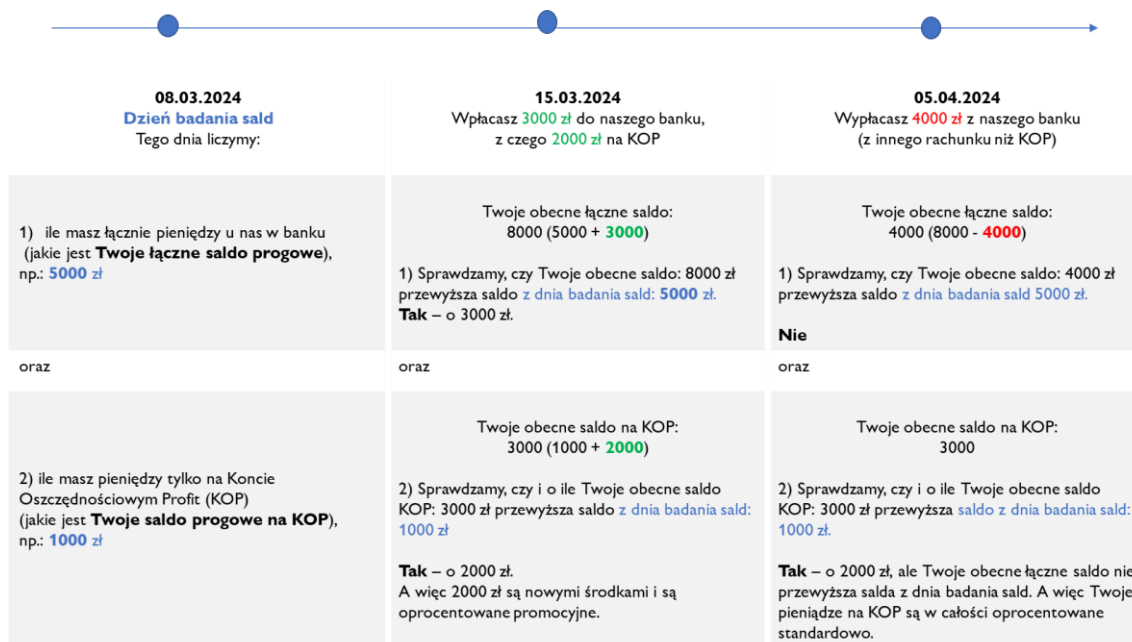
| 08.03.2024<br>Dzień badania sald<br>Tego dnia liczymy: | 15.03.2024<br>Wpłacasz 3000 zł do naszego banku, z czego 2000 zł na KOP | 05.04.2024<br>Wypłacasz 4000 zł z naszego banku (z innego rachunku niż KOP) |
|---|---|---|
| 1) ile masz łącznie pieniędzy u nas w banku (jakie jest **Twoje łączne saldo progowe**), np.: **5000 zł** | Twoje obecne łączne saldo:<br>8000 (5000 + **3000**)<br><br>1) Sprawdzamy, czy Twoje obecne saldo: 8000 zł przewyższa saldo z dnia badania sald: **5000 zł.**<br>**Tak** – o 3000 zł. | Twoje obecne łączne saldo:<br>4000 (8000 - **4000**)<br><br>1) Sprawdzamy, czy Twoje obecne saldo: 4000 zł przewyższa saldo z dnia badania sald 5000 zł.<br><br>**Nie** |
| oraz | oraz | oraz |
| 2) ile masz pieniędzy tylko na Koncie Oszczędnościowym Profit (KOP) (jakie jest **Twoje saldo progowe na KOP**), np.: **1000 zł** | Twoje obecne saldo na KOP:<br>3000 (1000 + **2000**)<br><br>2) Sprawdzamy, czy i o ile Twoje obecne saldo KOP: 3000 zł przewyższa saldo z dnia badania sald: 1000 zł<br><br>**Tak** – o 2000 zł.<br>A więc 2000 zł są nowymi środkami i są oprocentowane promocyjne. | Twoje obecne saldo na KOP:<br>3000<br><br>2) Sprawdzamy, czy i o ile Twoje obecne saldo KOP: 3000 zł przewyższa saldo z dnia badania sald: 1000 zł.<br><br>**Tak** – o 2000 zł, ale Twoje obecne łączne saldo nie przewyższa salda z dnia badania sald. A więc Twoje pieniądze na KOP są w całości oprocentowane standardowo. |